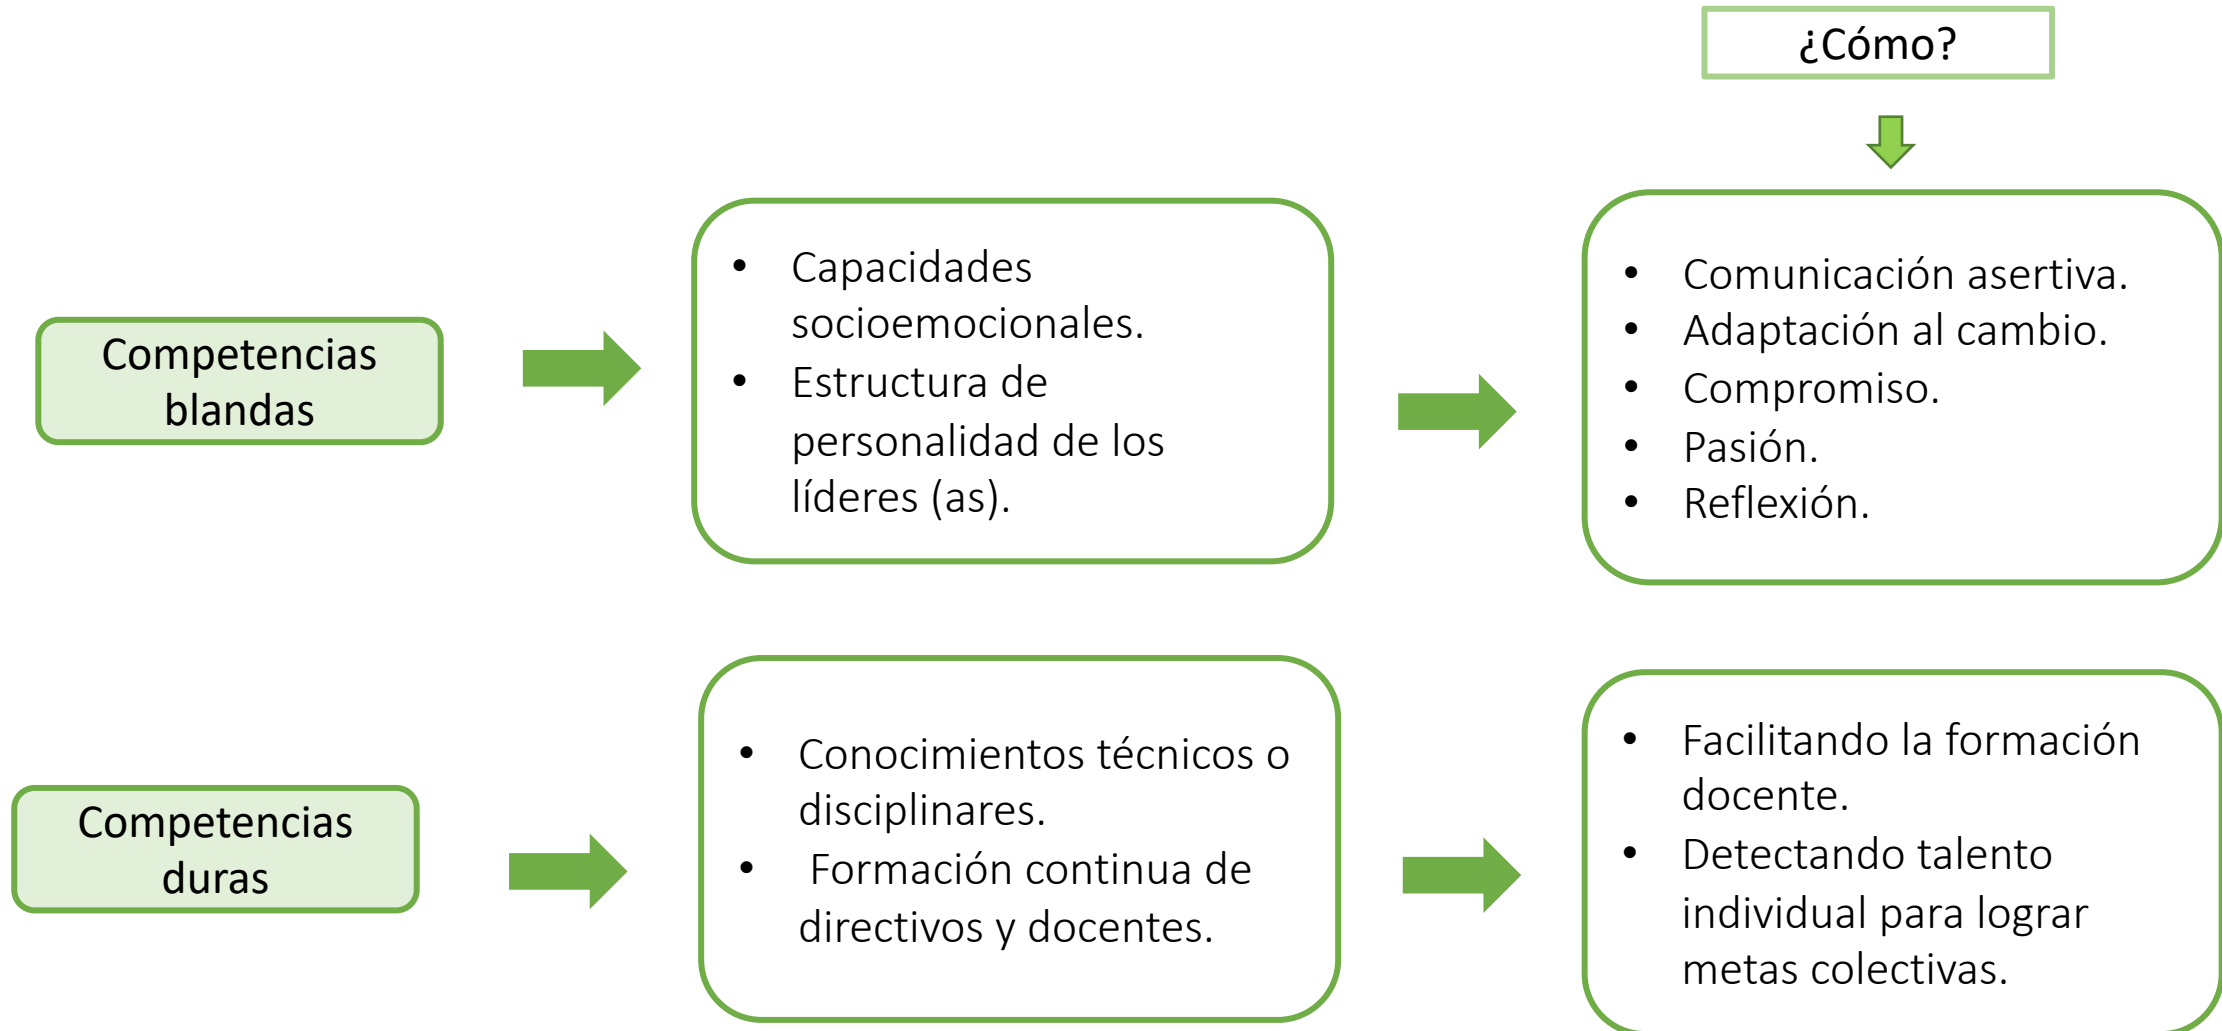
¿Cómo?

Competencias blandas

- Capacidades socioemocionales.
- Estructura de personalidad de los líderes (as).

- Comunicación asertiva.
- Adaptación al cambio.
- Compromiso.
- Pasión.
- Reflexión.

Competencias duras

- Conocimientos técnicos o disciplinares.
- Formación continua de directivos y docentes.

- Facilitando la formación docente.
- Detectando talento individual para lograr metas colectivas.